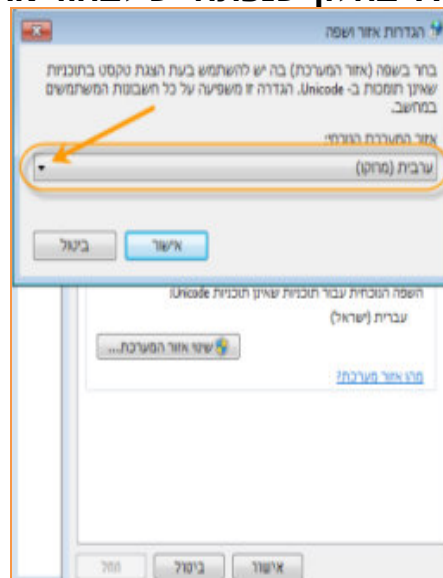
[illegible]

הגדרות אזור ושפה

בחר בשפה (אזור המערכת) בה יש להשתמש בעת הצגת טקסט בתוכניות שאינן תומכות ב- Unicode. הגדרה זו משפיעה על כל חשבונות המשתמשים במחשב.

אזור המערכת הנוכחי:

ערבית (מחקו)

אישור ביטול

השפה הנוכחית עבור תוכניות שאינן תוכניות Unicode:

עברית (ישראל)

שנה אזור המערכת...

מהו אזור מערכת?

אישור ביטול החל